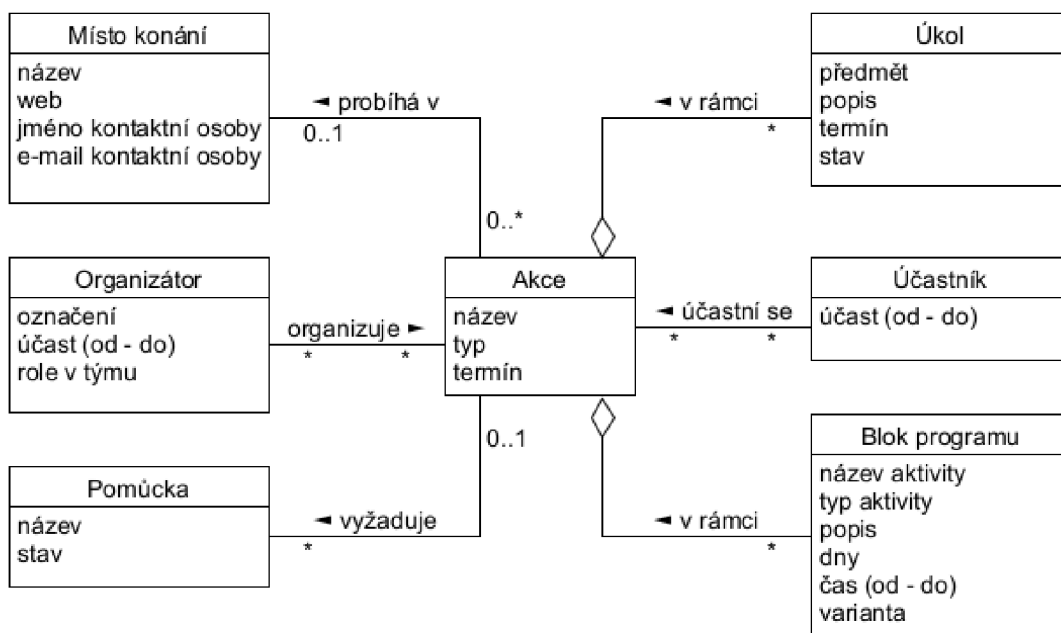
Místo konání
název
web
jméno kontaktní osoby
e-mail kontaktní osoby

◄ probíhá v
0..1
0..*

Úkol
předmět
popis
termín
stav

◄ v rámci
*

Organizátor
označení
účast (od - do)
role v týmu

organizuje ►
*
*

Akce
název
typ
termín

◄ účastní se
*
*

Účastník
účast (od - do)

0..1

Pomůcka
název
stav

◄ vyžaduje
*

◄ v rámci
*

Blok programu
název aktivity
typ aktivity
popis
dny
čas (od - do)
varianta